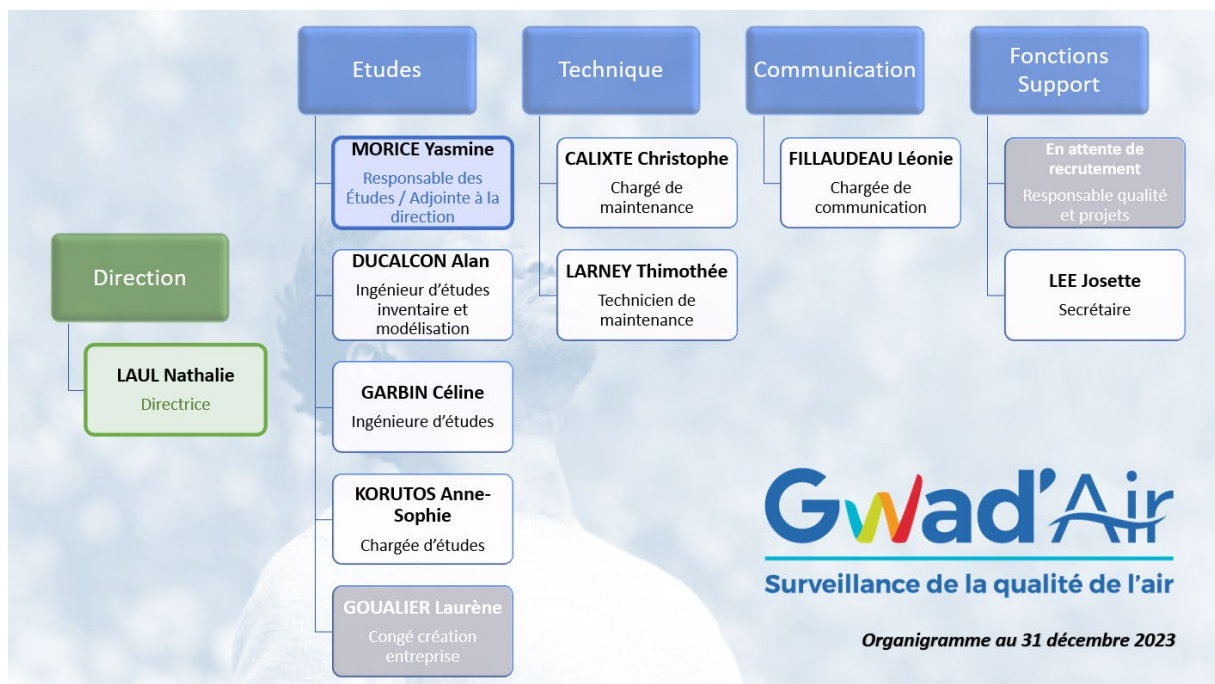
Direction

LAUL Nathalie
Directrice

Etudes

MORICE Yasmine
Responsable des Études / Adjointe à la direction

DUCALCON Alan
Ingénieur d'études inventaire et modélisation

GARBIN Céline
Ingénieure d'études

KORUTOS Anne-Sophie
Chargée d'études

GOUALIER Laurène
Congé création entreprise

Technique

CALIXTE Christophe
Chargé de maintenance

LARNEY Thimothée
Technicien de maintenance

Communication

FILLAUDEAU Léonie
Chargée de communication

Fonctions Support

En attente de recrutement
Responsable qualité et projets

LEE Josette
Secrétaire

Gwad'Air
Surveillance de la qualité de l'air

Organigramme au 31 décembre 2023